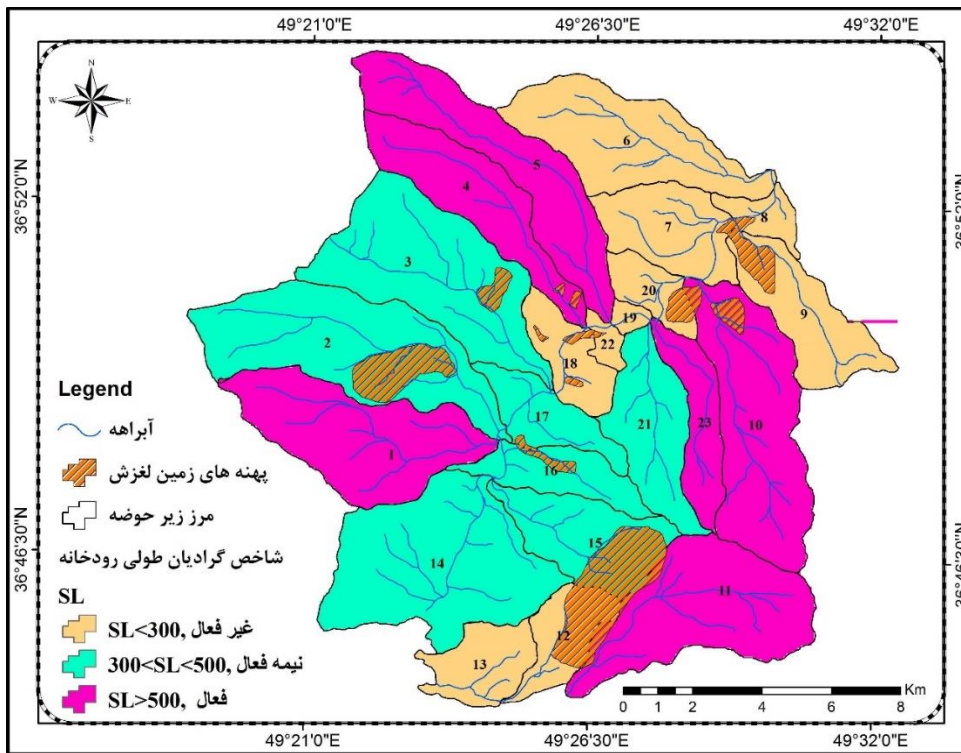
49°21'0"E
49°26'30"E
49°32'0"E
36°52'0"N
36°52'0"N
36°46'30"N
36°46'30"N
N
W
E
S
1
2
3
4
5
6
7
8
9
10
11
12
13
14
15
16
17
18
19
20
21
22
23
Legend
آبراهه
پهنه های زمین لغزش
مرز زیر حوضه
شاخص گرادیان طولی رودخانه
SL
غیر فعال, SL<300
نیمه فعال, 300<SL<500
فعال, SL>500
Km
0 1 2 4 6 8
49°21'0"E
49°26'30"E
49°32'0"E